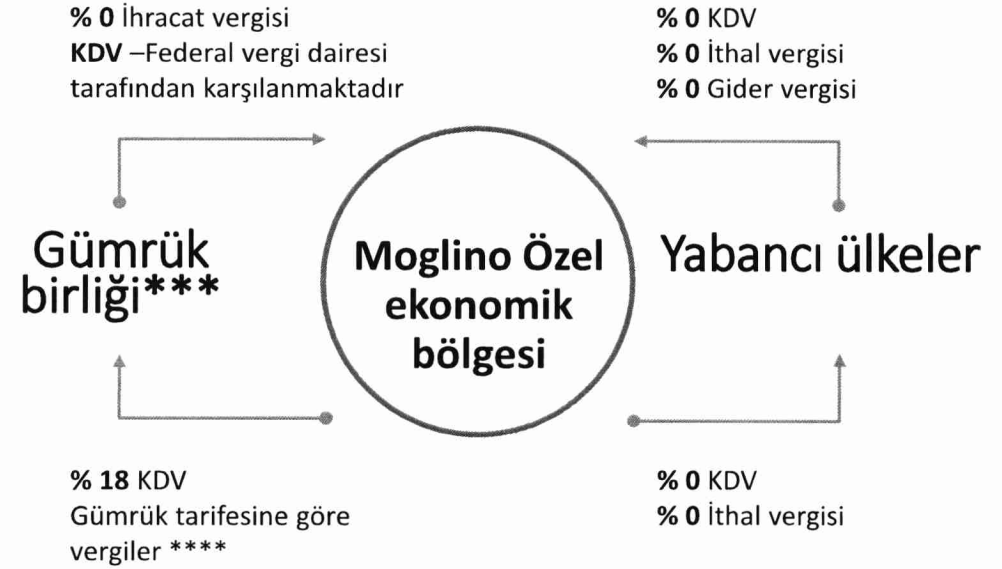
**% 0** İhracat vergisi
**KDV** –Federal vergi dairesi tarafından karşılanmaktadır

**% 0** KDV
**% 0** İthal vergisi
**% 0** Gider vergisi

Gümrük birliği***

**Moglino Özel ekonomik bölgesi**

Yabancı ülkeler

**% 18** KDV
Gümrük tarifesine göre vergiler ****

**% 0** KDV
**% 0** İthal vergisi